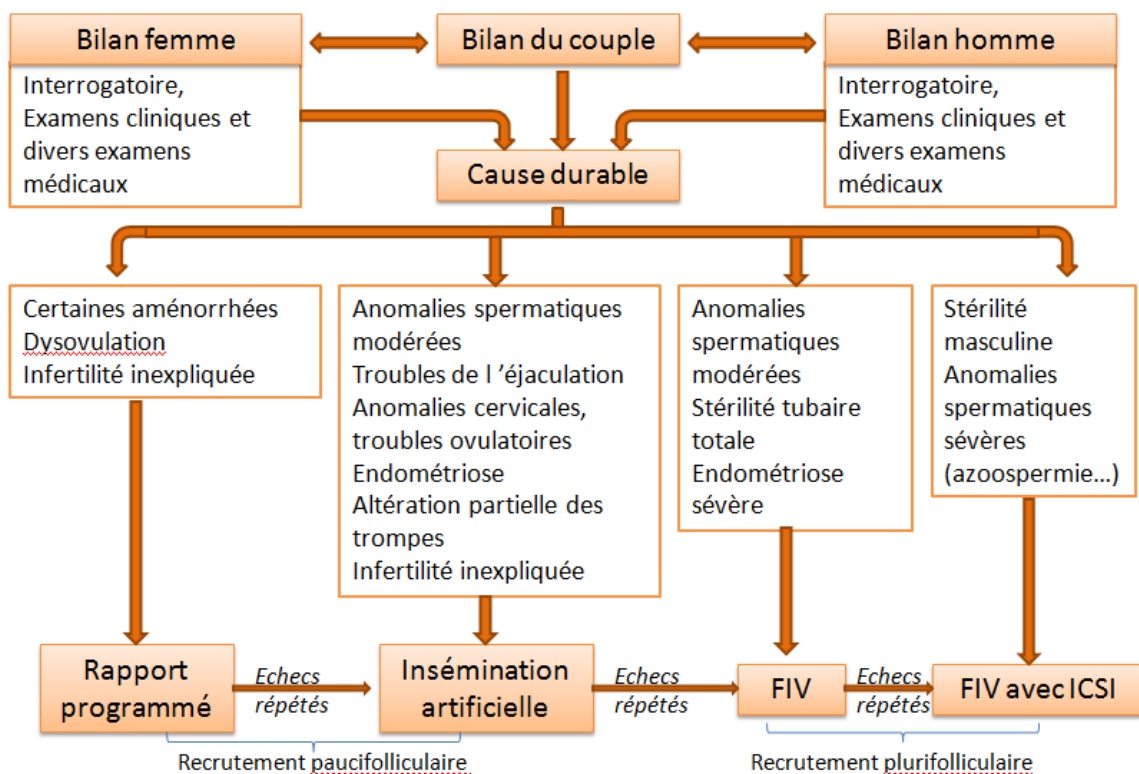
Bilan femme

Bilan du couple

Bilan homme

Interrogatoire, Examens cliniques et divers examens médicaux

Interrogatoire, Examens cliniques et divers examens médicaux

Cause durable

Certaines aménorrhées
Dysovulation
Infertilité inexpliquée

Anomalies spermatiques modérées
Troubles de l 'éjaculation
Anomalies cervicales, troubles ovulatoires
Endométriose
Altération partielle des trompes
Infertilité inexpliquée

Anomalies spermatiques modérées
Stérilité tubaire totale
Endométriose sévère

Stérilité masculine
Anomalies spermatiques sévères (azoospermie...)

Rapport programmé

Echecs répétés

Insémination artificielle

Echecs répétés

FIV

Echecs répétés

FIV avec ICSI

Recrutement paucifolliculaire

Recrutement plurifolliculaire